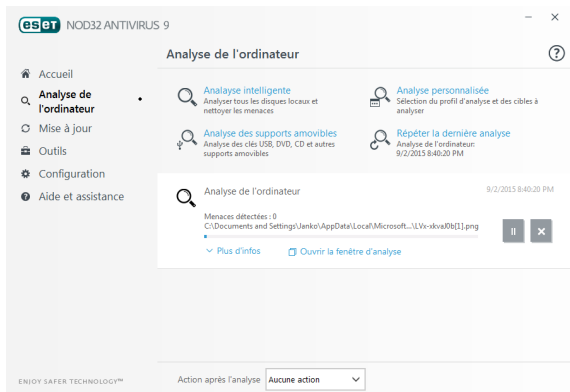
eset NOD32 ANTIVIRUS 9

Analyse de l'ordinateur

?

Accueil
Analyse de l'ordinateur
Mise à jour
Outils
Configuration
Aide et assistance

Analyse intelligente
Analyser tous les disques locaux et nettoyer les menaces

Analyse personnalisée
Sélection du profil d'analyse et des cibles à analyser

Analyse des supports amovibles
Analyse des clés USB, DVD, CD et autres supports amovibles

Répéter la dernière analyse
Analyse de l'ordinateur: 9/2/2015 8:40:20 PM

Analyse de l'ordinateur
9/2/2015 8:40:20 PM

Menaces détectées : 0
C:\Documents and Settings\Janko\AppData\Local\Microsoft...\LVx-xkvaJ0b[1].png

Plus d'infos
Ouvrir la fenêtre d'analyse

ENJOY SAFER TECHNOLOGY™

Action après l'analyse Aucune action